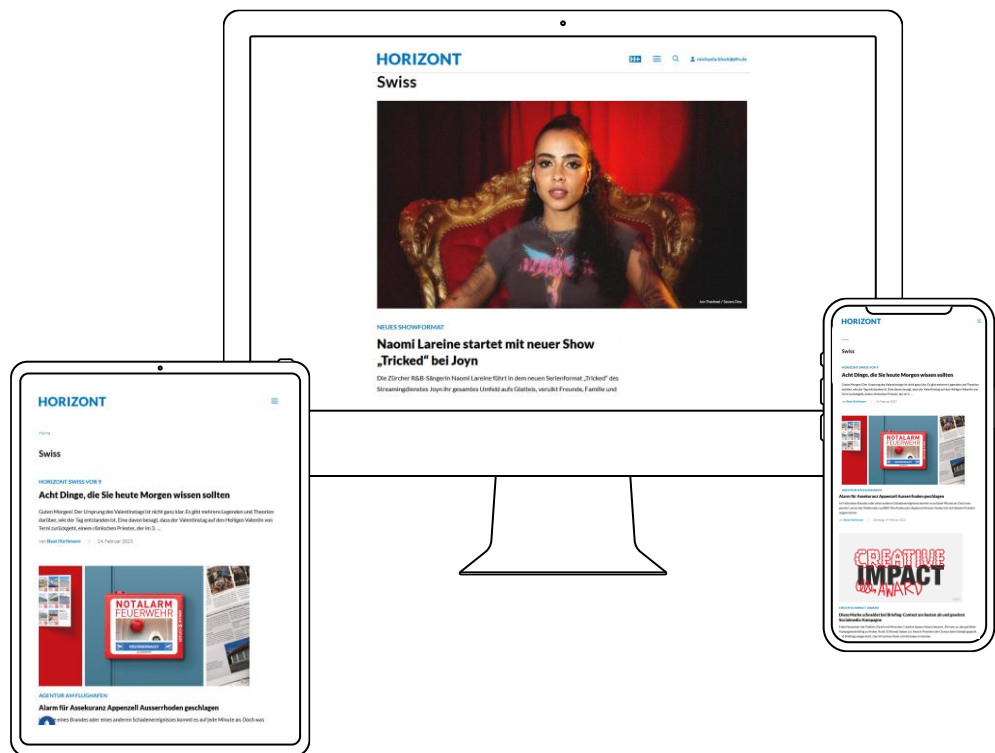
HORIZONT

michaela.bloch@dfv.de

Swiss

NEUES SHOWFORMAT

Naomi Lareine startet mit neuer Show „Tricked" bei Joyn

Die Zürcher R&B-Sängerin Naomi Lareine führt in dem neuen Serienformat „Tricked" des Streamingdienstes Joyn ihr gesamtes Umfeld aufs Glatteis, veräppelt Freunde, Familie und

HORIZONT

Home

Swiss

HORIZONT SWISS VOR 9

Acht Dinge, die Sie heute Morgen wissen sollten

Guten Morgen! Der Ursprung des Valentinstag ist nicht ganz klar. Es gibt mehrere Legenden und Theorien darüber, wie der Tag entstanden ist. Eine davon besagt, dass der Valentinstag auf den Heiligen Valentin von Terni zurückgeht, einen römischen Priester, der im 3. ...

von Beat Hürlimann | 14. Februar 2023

NOTALARM FEUERWEHR

AGENTUR AM FLUGHAFEN

Alarm für Assekuranz Appenzell Ausserrhoden geschlagen

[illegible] eines Brandes oder eines anderen Schadenereignisses kommt es auf jede Minute an. Doch was

HORIZONT

Swiss

HORIZONT SWISS VOR 9

Acht Dinge, die Sie heute Morgen wissen sollten

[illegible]

NOTALARM FEUERWEHR

AGENTUR AM FLUGHAFEN

Alarm für Assekuranz Appenzell Ausserrhoden geschlagen

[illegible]

CREATIVE IMPACT AWARD

CREATIVE IMPACT AWARD

Diese Werke schreibt bei Briefing-Contest am besten ab und gewinnt Socialmedia-Kampagne

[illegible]